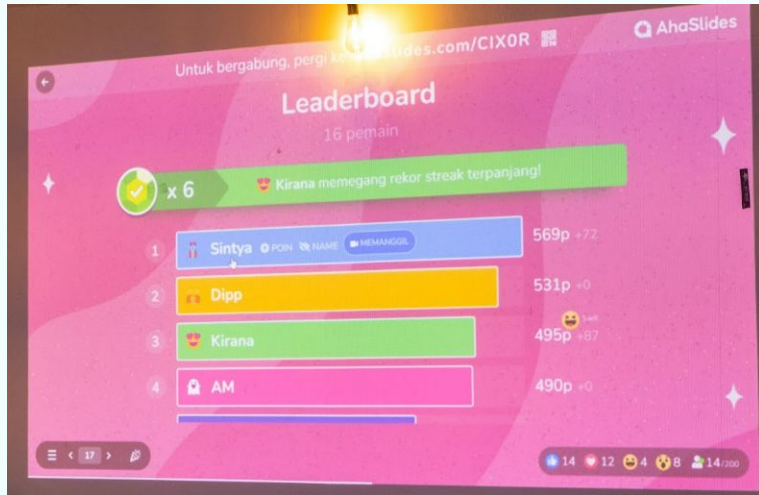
Untuk bergabung, pergi ke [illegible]slides.com/CIX0R

AhaSlides

Leaderboard

16 pemain

x 6

Kirana memegang rekor streak terpanjang!

1 Sintya POIN NAME MEMANGGIL 569p +72

2 Dipp 531p +0

3 Kirana 495p +87

4 AM 490p +0

17

14 12 4 8 14/200